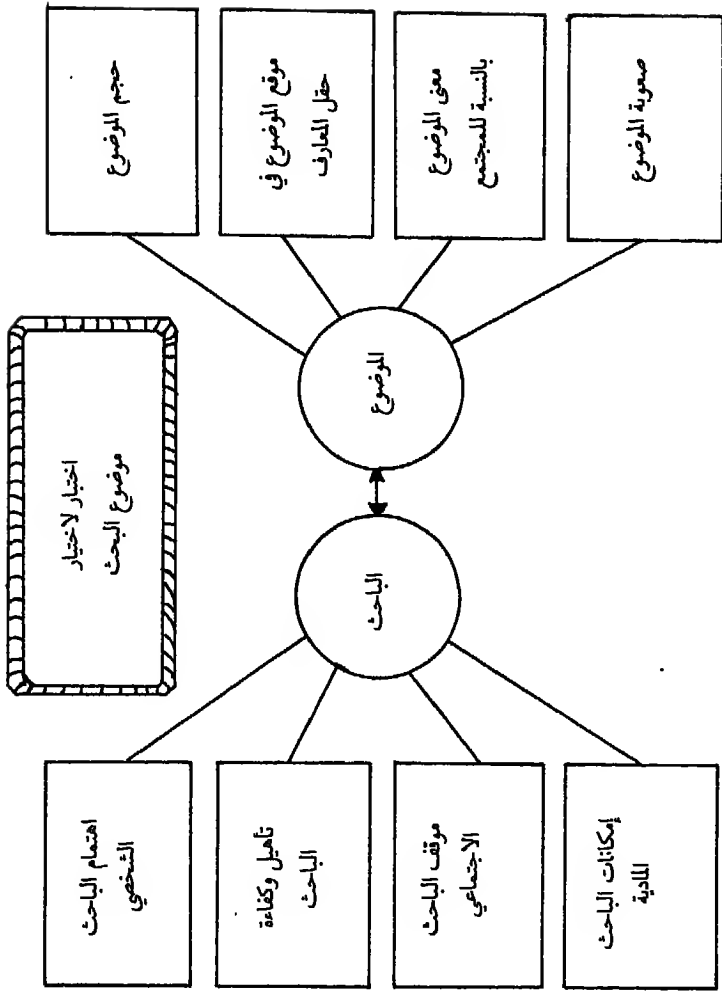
اختبار لاختيار موضوع البحث

الموضوع

حجم الموضوع

موقع الموضوع في حقل المعارف

معنى الموضوع بالنسبة للمجتمع

صعوبة الموضوع

الباحث

اهتمام الباحث الشخصي

تأهيل وكفاءة الباحث

موقف الباحث الاجتماعي

إمكانات الباحث المادية